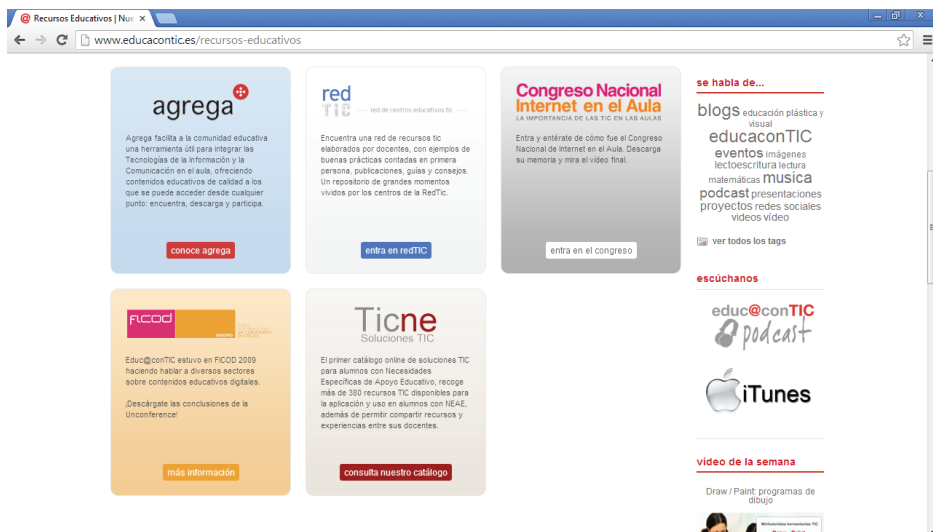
Recursos Educativos | Nue ×

www.educacontic.es/recursos-educativos

agrega

Agrega facilita a la comunidad educativa una herramienta útil para integrar las Tecnologías de la Información y la Comunicación en el aula, ofreciendo contenidos educativos de calidad a los que se puede acceder desde cualquier punto: encuentra, descarga y participa.

conoce agrega

red TIC
red de centros educativos tic

Encuentra una red de recursos tic elaborados por docentes, con ejemplos de buenas prácticas contadas en primera persona, publicaciones, guías y consejos. Un repositorio de grandes momentos vividos por los centros de la RedTic.

entra en redTIC

Congreso Nacional Internet en el Aula
LA IMPORTANCIA DE LAS TIC EN LAS AULAS

Entra y entérate de cómo fue el Congreso Nacional de Internet en el Aula. Descarga su memoria y mira el vídeo final.

entra en el congreso

FICOD

Educ@conTIC estuvo en FICOD 2009 haciendo hablar a diversos sectores sobre contenidos educativos digitales.

¡Descárgate las conclusiones de la Unconference!

más información

Ticne
Soluciones TIC

El primer catálogo online de soluciones TIC para alumnos con Necesidades Específicas de Apoyo Educativo, recoge más de 380 recursos TIC disponibles para la aplicación y uso en alumnos con NEAE, además de permitir compartir recursos y experiencias entre sus docentes.

consulta nuestro catálogo

se habla de...

blogs educación plástica y visual educaconTIC eventos imágenes lectoescritura lectura matemáticas musica podcast presentaciones proyectos redes sociales videos vídeo

ver todos los tags

escúchanos

educ@conTIC podcast

iTunes

vídeo de la semana

Draw / Paint: programas de dibujo